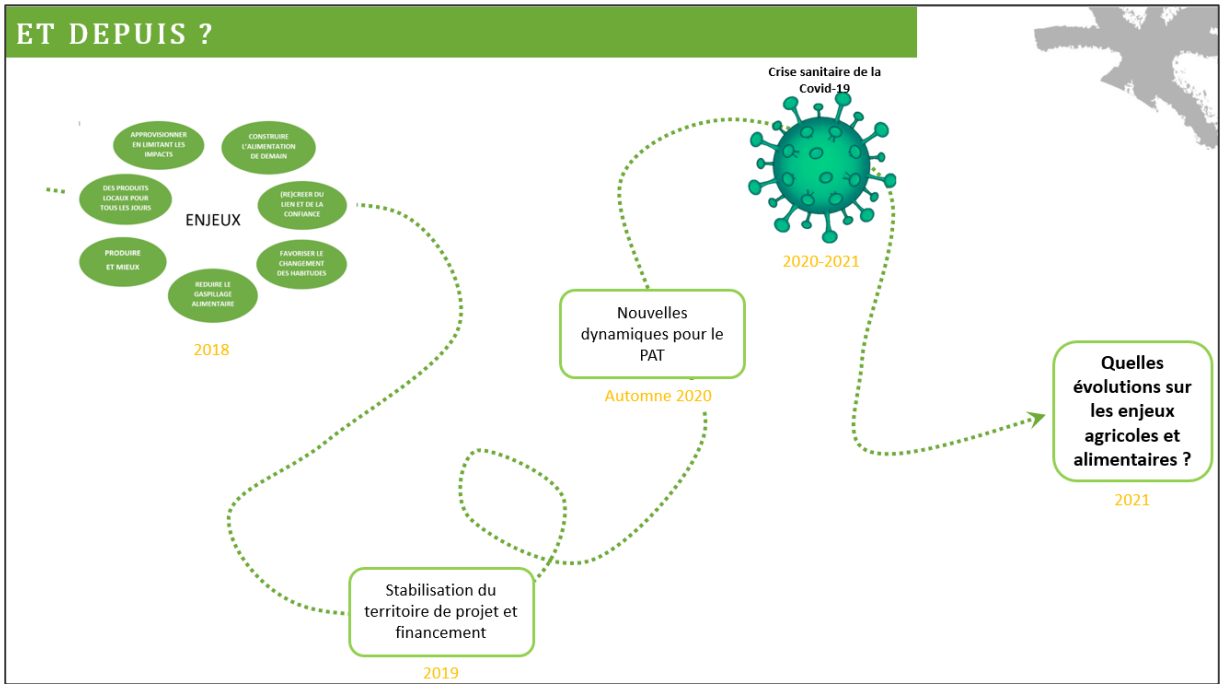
ET DEPUIS ?

APPROVISIONNER EN LIMITANT LES IMPACTS

CONSTRUIRE L'ALIMENTATION DE DEMAIN

DES PRODUITS LOCAUX POUR TOUS LES JOURS

ENJEUX

(RE)CREER DU LIEN ET DE LA CONFIANCE

PRODUIRE ET MIEUX

FAVORISER LE CHANGEMENT DES HABITUDES

REDUIRE LE GASPILLAGE ALIMENTAIRE

2018

Stabilisation du territoire de projet et financement

2019

Nouvelles dynamiques pour le PAT

Automne 2020

Crise sanitaire de la Covid-19

2020-2021

Quelles évolutions sur les enjeux agricoles et alimentaires ?

2021